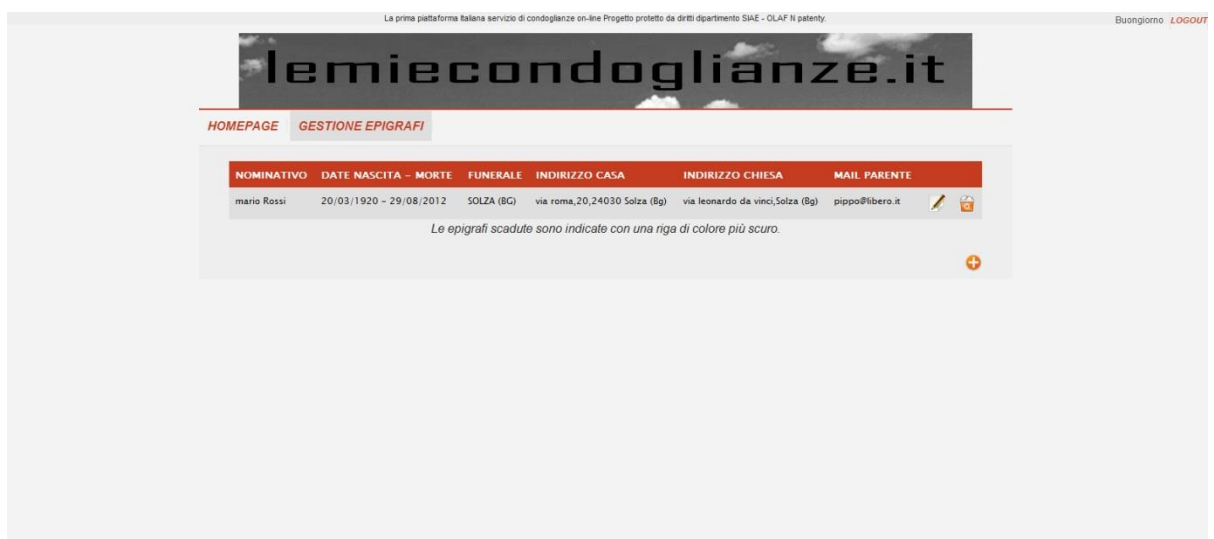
La prima piattaforma italiana servizio di condoglianze on-line Progetto protetto da diritti dipartimento SIAE - OLAF N patenty.

Buongiorno LOGOUT

lemiecondoglianze.it

HOMEPAGE GESTIONE EPIGRAFI

| NOMINATIVO | DATE NASCITA - MORTE | FUNERALE | INDIRIZZO CASA | INDIRIZZO CHIESA | MAIL PARENTE |
|---|---|---|---|---|---|
| mario Rossi | 20/03/1920 - 29/08/2012 | SOLZA (BG) | via roma,20,24030 Solza (Bg) | via leonardo da vinci,Solza (Bg) | pippo@libero.it |

Le epigrafi scadute sono indicate con una riga di colore più scuro.